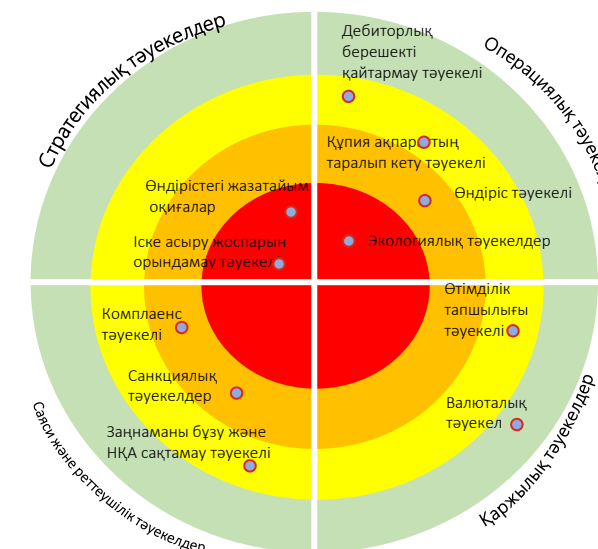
Стратегиялық тәуекелдер

Операциялық тәуекел

Дебиторлық берешекті қайтармау тәуекелі

Құпия ақпараттың таралып кету тәуекелі

Өндіріс тәуекелі

Экологиялық тәуекелдер

Өндірістегі жазатайым оқиғалар

Іске асыру жоспарын орындамау тәуекелі

Комплаенс тәуекелі

Санкциялық тәуекелдер

Заңнаманы бұзу және НҚА сақтамау тәуекелі

Өтімділік тапшылығы тәуекелі

Валюталық тәуекел

Қаржылық тәуекелдер

Саяси және реттеушілік тәуекелдер